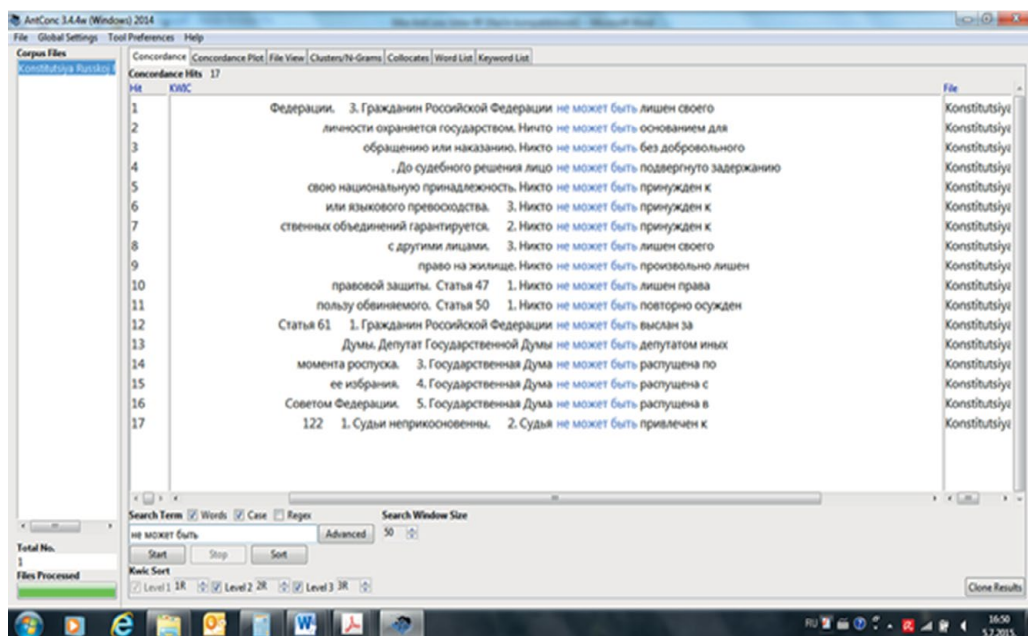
AntConc 3.4.4w (Windows) 2014

File Global Settings Tool Preferences Help

Corpus Files
Konstitutsiya Russkoj

Concordance | Concordance Plot | File View | Clusters/N-Grams | Collocates | Word List | Keyword List

Concordance Hits 17

| Hit | KWIC | File |
|---|---|---|
| 1 | Федерации. 3. Гражданин Российской Федерации не может быть лишен своего | Konstitutsiya |
| 2 | личности охраняется государством. Ничто не может быть основанием для | Konstitutsiya |
| 3 | обращению или наказанию. Никто не может быть без добровольного | Konstitutsiya |
| 4 | . До судебного решения лицо не может быть подвергнуто задержанию | Konstitutsiya |
| 5 | свою национальную принадлежность. Никто не может быть принужден к | Konstitutsiya |
| 6 | или языкового превосходства. 3. Никто не может быть принужден к | Konstitutsiya |
| 7 | ственных объединений гарантируется. 3. Никто не может быть принужден к | Konstitutsiya |
| 8 | с другими лицами. 3. Никто не может быть лишен своего | Konstitutsiya |
| 9 | право на жилище. Никто не может быть произвольно лишен | Konstitutsiya |
| 10 | правовой защиты. Статья 47 1. Никто не может быть лишен права | Konstitutsiya |
| 11 | пользу обвиняемого. Статья 50 1. Никто не может быть повторно осужден | Konstitutsiya |
| 12 | Статья 61 1. Гражданин Российской Федерации не может быть выслан за | Konstitutsiya |
| 13 | Думы. Депутат Государственной Думы не может быть депутатом иных | Konstitutsiya |
| 14 | момента роспуска. 3. Государственная Дума не может быть распущена по | Konstitutsiya |
| 15 | ее избрания. 4. Государственная Дума не может быть распущена с | Konstitutsiya |
| 16 | Советом Федерации. 5. Государственная Дума не может быть распущена в | Konstitutsiya |
| 17 | 122 1. Судьи неприкосновенны. 2. Судья не может быть привлечен к | Konstitutsiya |

Search Term ☑ Words ☑ Case ☐ Regex
не может быть
Advanced
Search Window Size
50
Start Stop Sort
Kwic Sort
Level 1 1R Level 2 2R Level 3 3R

Total No.
1
Files Processed

Clone Results

RU 16:50 5.7.2015